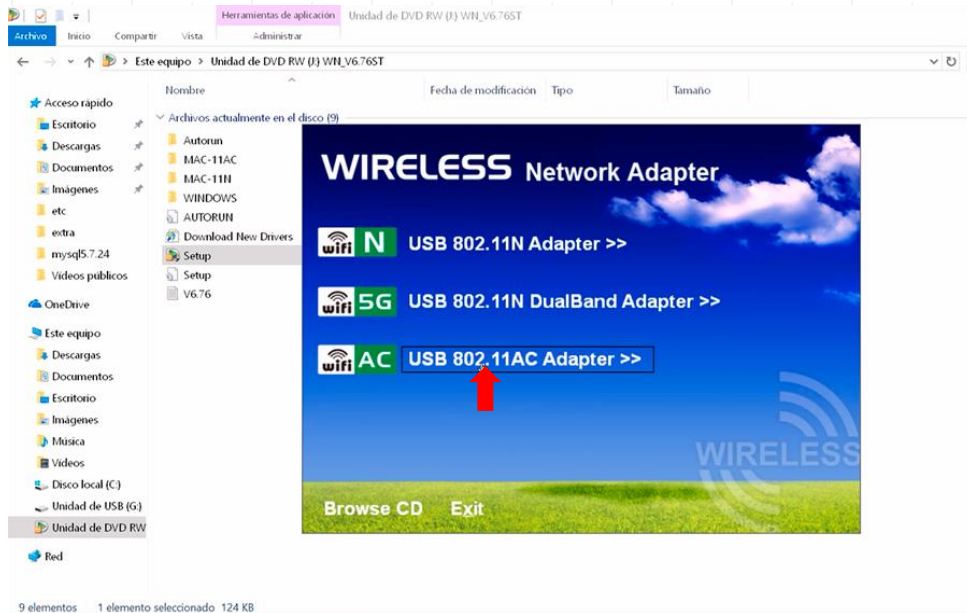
Herramientas de aplicación Unidad de DVD RW (J:) WN_V6.76ST

Archivo Inicio Compartir Vista Administrar

Este equipo > Unidad de DVD RW (J:) WN_V6.76ST

Acceso rápido
Escritorio
Descargas
Documentos
Imágenes
etc
extra
mysql5.7.24
Videos públicos
OneDrive
Este equipo
Descargas
Documentos
Escritorio
Imágenes
Música
Videos
Disco local (C:)
Unidad de USB (G:)
Unidad de DVD RW
Red

| Nombre | Fecha de modificación | Tipo | Tamaño |
|---|---|---|---|

Archivos actualmente en el disco (9)
Autorun
MAC-11AC
MAC-11N
WINDOWS
AUTORUN
Download New Drivers
Setup
Setup
V6.76

WIRELESS Network Adapter

wifi N USB 802.11N Adapter >>

wifi 5G USB 802.11N DualBand Adapter >>

wifi AC USB 802.11AC Adapter >>

WIRELESS

Browse CD Exit

9 elementos 1 elemento seleccionado 124 KB